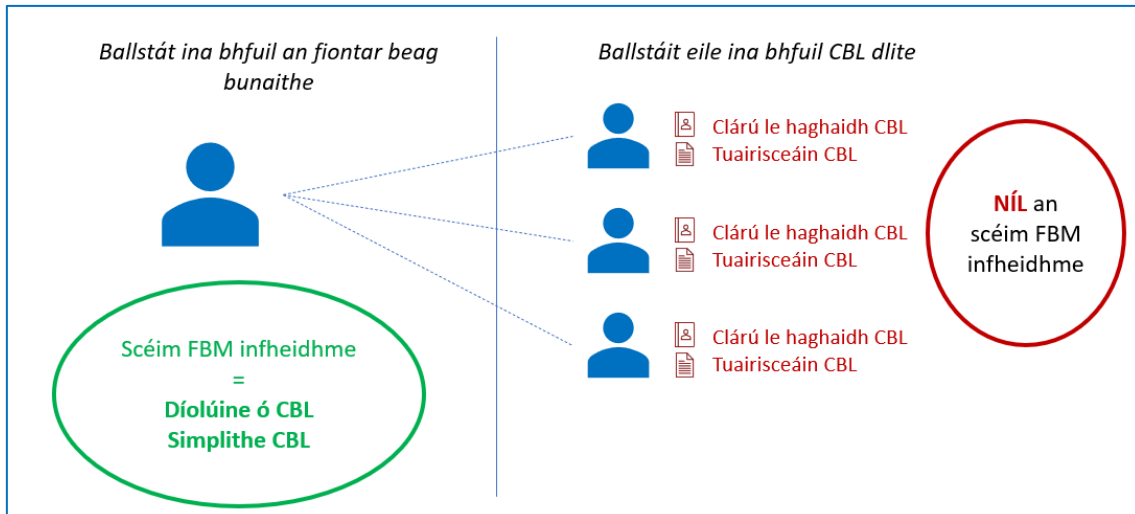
Ballstát ina bhfuil an fiontar beag bunaithe

Ballstáit eile ina bhfuil CBL dlite

Clárú le haghaidh CBL
Tuairisceáin CBL

Clárú le haghaidh CBL
Tuairisceáin CBL

Clárú le haghaidh CBL
Tuairisceáin CBL

NÍL an scéim FBM infheidhme

Scéim FBM infheidhme
=
Díolúine ó CBL
Simplithe CBL